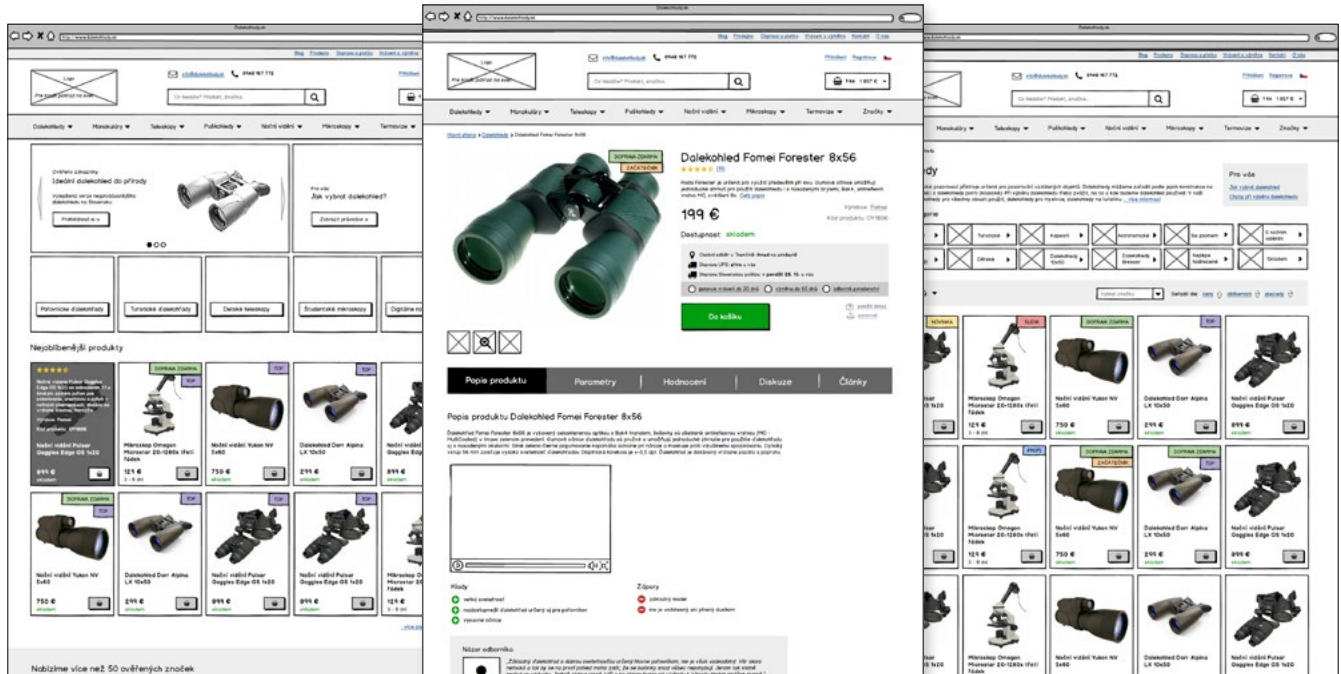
Dalekohledy.sk

http://www.dalekohledy.sk

Blog Prodejny Doprava a platba Vrácení a výměna Kontakt O nás

Logo
Pro koho? Jednoduchý pro koho

info@dalekohledy.sk 0948 167 772

Co hledáte? Produkt, značku...

Přihlášení Registrace

Fiké 1 857 €

Dalekohledy ▾ Monokuláry ▾ Teleskopy ▾ Puškohledy ▾ Noční vidění ▾ Mikroskopy ▾ Termovize ▾ Značky ▾

Úvodní stránka > Dalekohledy > Dalekohled Fomei Forester 8x56

DOPRAVA ZDARMA
ZAČÁTEČNÍK

Dalekohled Fomei Forester 8x56

(15)

Fomei Forester je určený pro vysoké přiblížení při dne. Gumové činové umožňují jednoduché uchopení pro pozorování v nouzovém přijímání, Bak4, antireflexní vrstvy MC, uvolňující 8x. Celý popis

199 €

Výrobce: Fomei
Kód produktu: DY1806

Dostupnost: skladem

Osobní odběr v Trenčíně: ihned na prodejně
Doprava UPS: již v út
Doprava Slovenskou poštou: v pondělí 23. 10. u vás

garance vrácení do 30 dnů výměna do 60 dnů Jakostní porovnání

Do košíku

porovnat
pohlídat

Popis produktu Parametry Hodnocení Diskuze Články

Popis produktu Dalekohled Fomei Forester 8x56

Dalekohled Fomei Forester 8x56 je vybavený celokovovou optikou s Bak4 hranoly, čočky s vícevrstvým antireflexním MC povlakem. Gumové očnice dalekohledu je pružně a umožňují pohodlné pozorování. Pozorování i pro brýlaté. Úhel zorného pole je pohodlný. Optická konstrukce je robustní. Dioptrická korekce je ±3 dpt. Dalekohled je dodáván v pouzdře.

Klady
velká světelnost
nejdostupnější dalekohled určený aj pro pozorování
výsuvné očnice

Zápory
základní model
nie je vodotesný ani plnený dusíkom

Názor odborníka

„Základný dalekohled s dobrou světelností určený hlavne pro pozorování, ne je však vodotesný. Viz více nabízí...“

Ověřeno zákazníky
Ideální dalekohled do přírody
Vyzkoušejte verze nejprodávanějších dalekohledů na Slovensku.
Prohlédnout si →

Pro vás
Jak vybrat dalekohled?
Zobrazit průvodce →

Pozorovací dalekohledy
Turistické dalekohledy
Dětské teleskopy
Študentské mikroskopy
Digitálne m

Nejoblíbenější produkty

Noční vidění Pulsar Goggles Edge GS 1x20
899 € skladem

DOPRAVA ZDARMA TOP
Mikroskop Omegon Microstar 20-1280x (Feli) 7ádek
129 € 3 - 5 dní

TOP
Noční vidění Yukon NV 5x60
750 € skladem

Dalekohled Dorr Alpina LX 10x50
299 € skladem

Noční vidění Pulsar Goggles Edge GS 1x20
899 € skladem

DOPRAVA ZDARMA TOP
Noční vidění Yukon NV 5x60
750 € skladem

TOP
Dalekohled Dorr Alpina LX 10x50
299 € skladem

Noční vidění Pulsar Goggles Edge GS 1x20
899 € skladem

Noční vidění Pulsar Goggles Edge GS 1x20
899 € skladem

Mikroskop Omegon Microstar 20-1280x (Feli) 7ádek
129 € 3 - 5 dní

více pro

Nabízíme více než 50 ověřených značek

dy

Pro vás
Jak vybrat dalekohled
Chyby při výběru dalekohledu

Turistické Kapesní Astronomické Se zoomem S nočním viděním
Cílová Dalekohled 10x50 Dalekohled Brewster Kapsy hodnocené Skladem

Seřadit dle: ceny oblíbenosti abecedy

NOVINKA SLEVA DOPRAVA ZDARMA TOP PROFI ZAČÁTEČNÍK

Mikroskop Omegon Microstar 20-1280x (Feli) 7ádek 129 € 3 - 5 dní
Noční vidění Yukon NV 5x60 750 € skladem
Dalekohled Dorr Alpina LX 10x50 299 € skladem
Noční vidění Pulsar Goggles Edge GS 1x20 899 € skladem